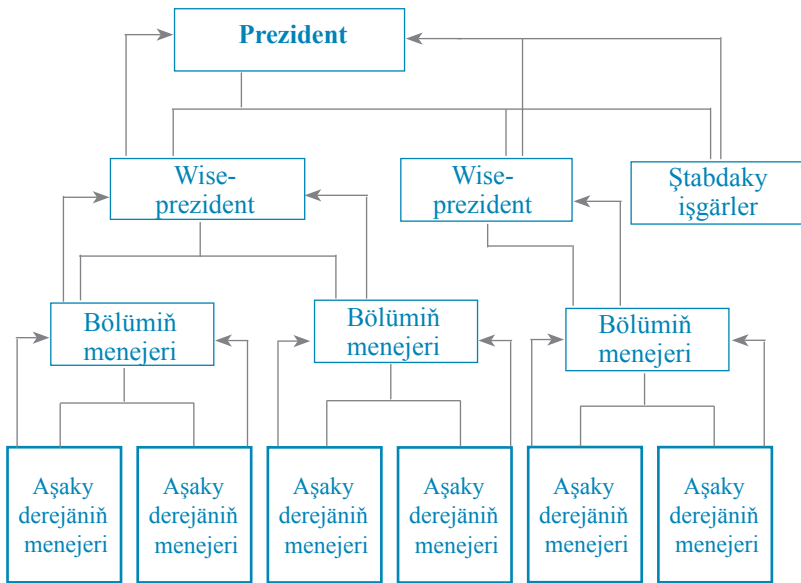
Prezident

Wise-prezident

Wise-prezident

Ştabdaky işgärler

Bölümiň menejeri

Bölümiň menejeri

Bölümiň menejeri

Aşaky derejäniň menejeri

Aşaky derejäniň menejeri

Aşaky derejäniň menejeri

Aşaky derejäniň menejeri

Aşaky derejäniň menejeri

Aşaky derejäniň menejeri